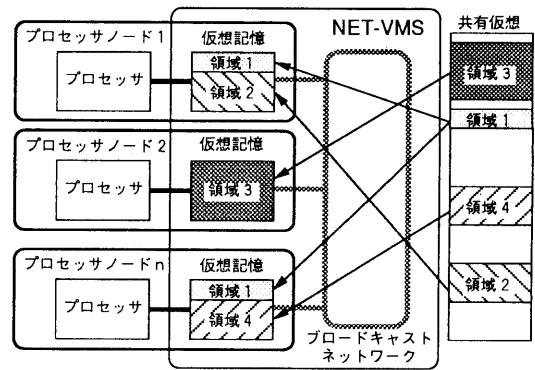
NET-VMS

プロセッサノード 1
プロセッサ
仮想記憶
領域 1
領域 2

プロセッサノード 2
プロセッサ
仮想記憶
領域 3

プロセッサノード n
プロセッサ
仮想記憶
領域 1
領域 4

ブロードキャスト
ネットワーク

共有仮想
領域 3
領域 1
領域 4
領域 2